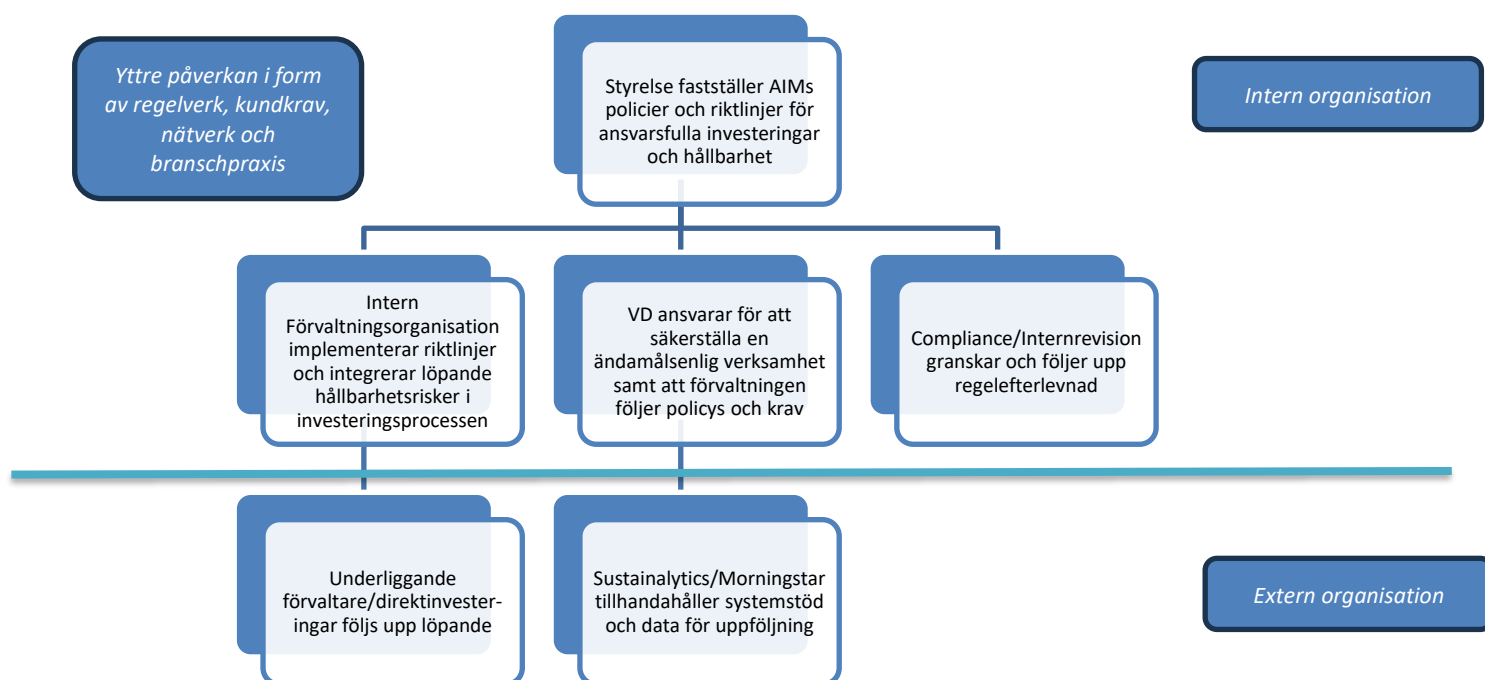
Yttre påverkan i form av regelverk, kundkrav, nätverk och branschpraxis

Styrelse fastställer AIMs policier och riktlinjer för ansvarsfulla investeringar och hållbarhet

Intern organisation

Intern Förvaltningsorganisation implementerar riktlinjer och integrerar löpande hållbarhetsrisker i investeringsprocessen

VD ansvarar för att säkerställa en ändamålsenlig verksamhet samt att förvaltningen följer policys och krav

Compliance/Internrevision granskar och följer upp regelefterlevnad

Underliggande förvaltare/direktinvesteringar följs upp löpande

Sustainalytics/Morningstar tillhandahåller systemstöd och data för uppföljning

Extern organisation